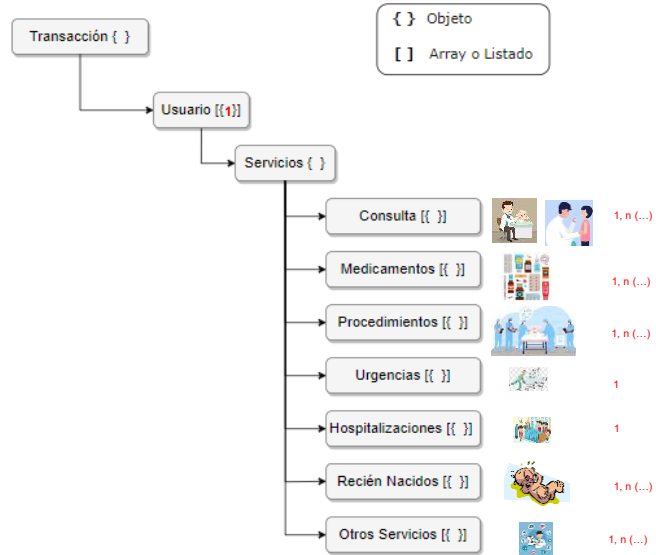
Transacción { }

{ } Objeto

[ ] Array o Listado

Usuario [{1}]

Servicios { }

Consulta [{ }]

1, n (...)

Medicamentos [{ }]

1, n (...)

Procedimientos [{ }]

1, n (...)

Urgencias [{ }]

1

Hospitalizaciones [{ }]

1

Recién Nacidos [{ }]

1, n (...)

Otros Servicios [{ }]

1, n (...)